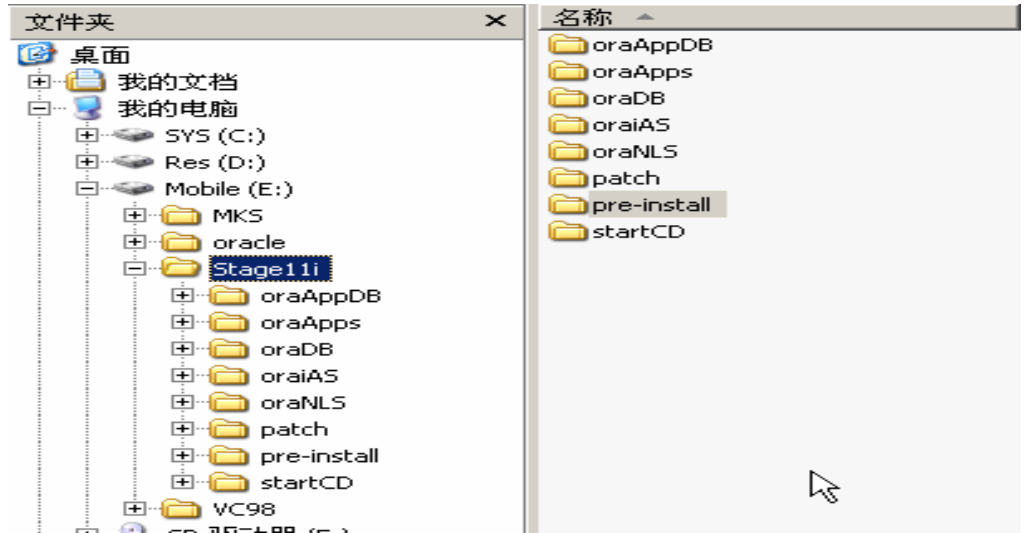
文件夹 ×
桌面
我的文档
我的电脑
SYS (C:)
Res (D:)
Mobile (E:)
MKS
oracle
Stage11i
oraAppDB
oraApps
oraDB
oraiAS
oraNLS
patch
pre-install
startCD
VC98
CD 驱动器 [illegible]

名称
oraAppDB
oraApps
oraDB
oraiAS
oraNLS
patch
pre-install
startCD